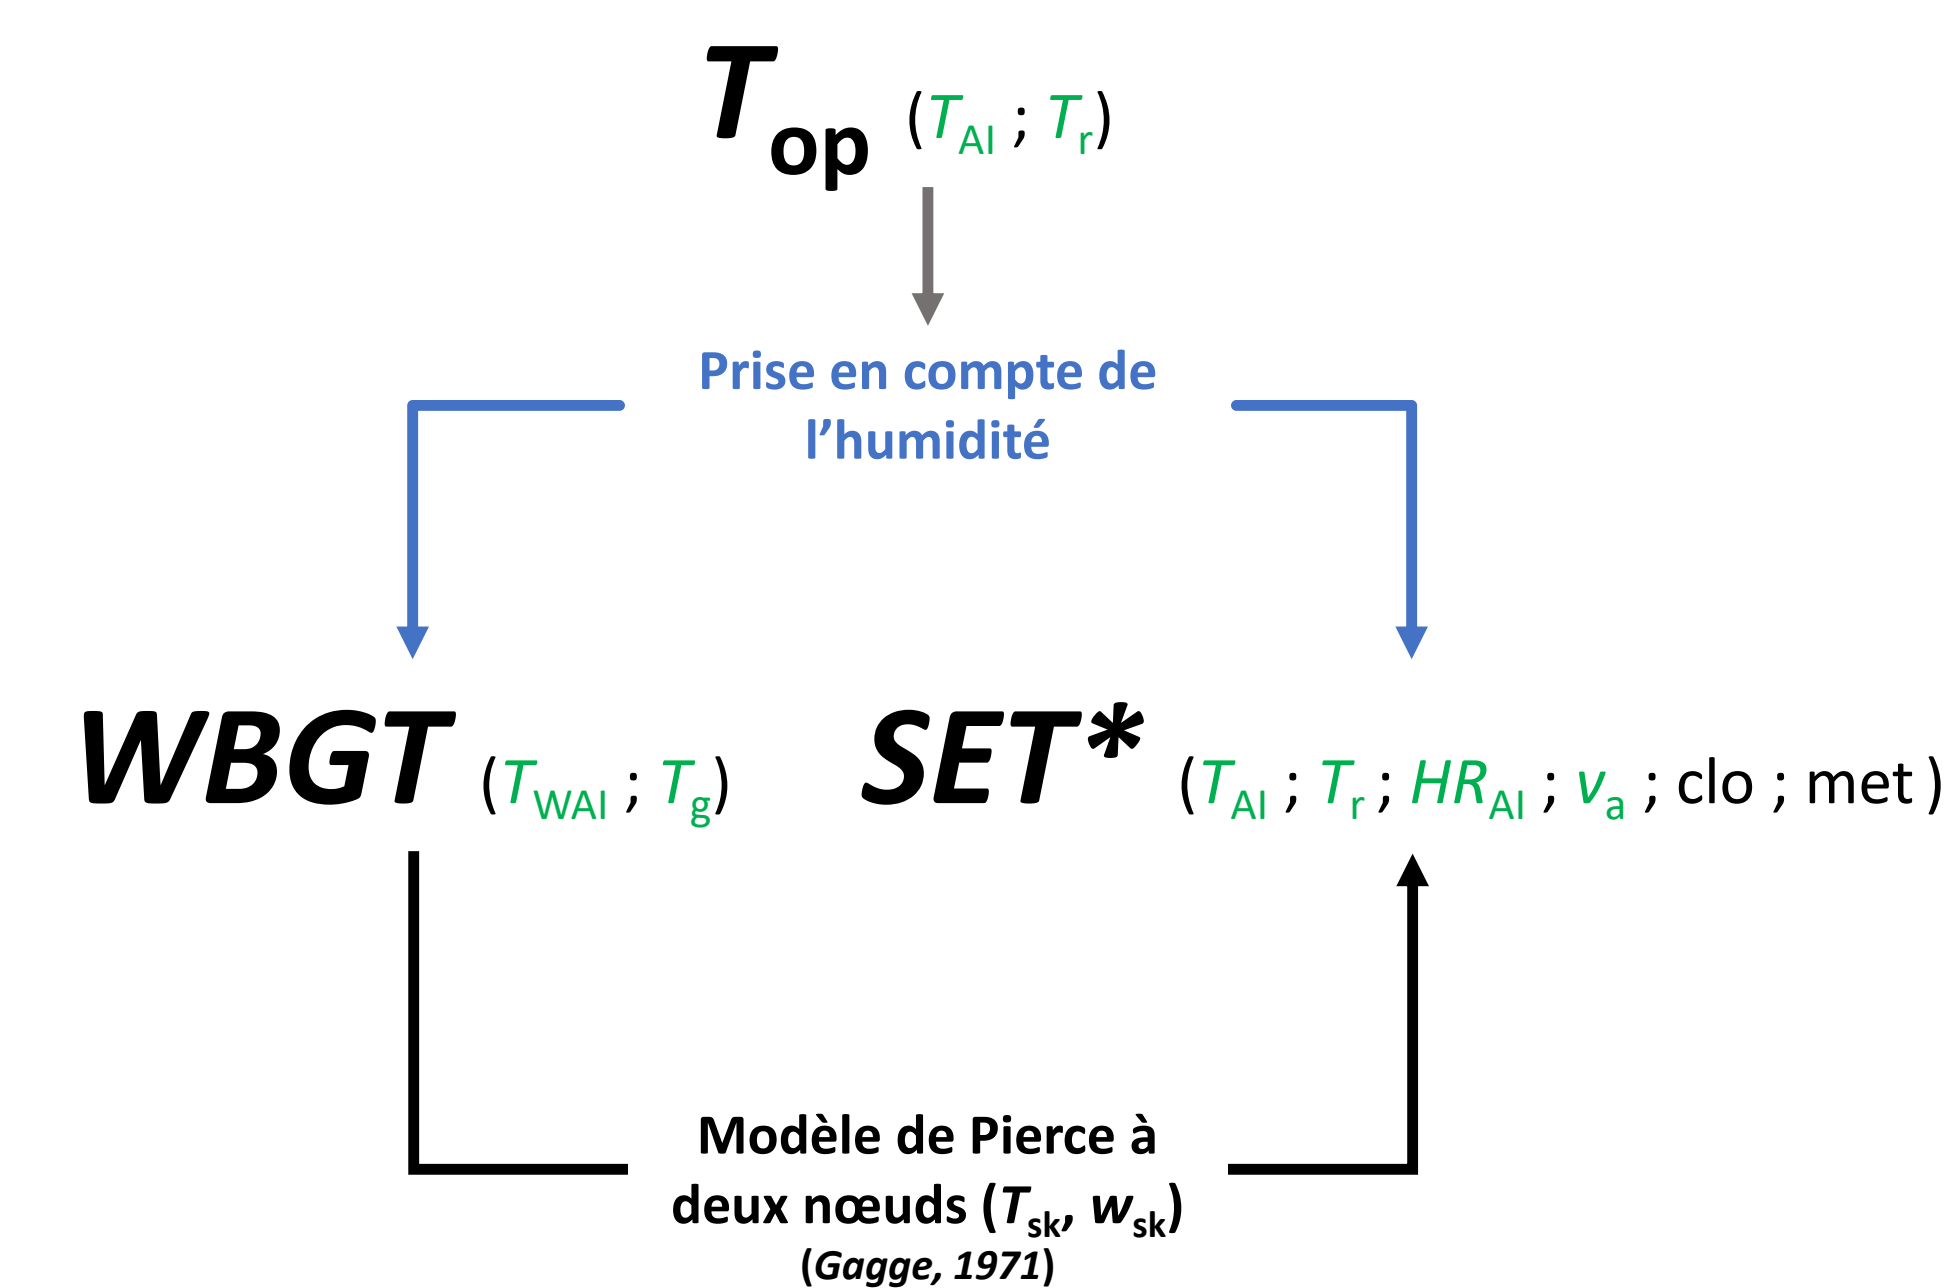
$T_{op}$ ($T_{AI}$ ; $T_r$)

Prise en compte de l'humidité

WBGT ($T_{WAI}$ ; $T_g$)

SET* ($T_{AI}$ ; $T_r$ ; $HR_{AI}$ ; $v_a$ ; clo ; met )

Modèle de Pierce à deux nœuds ($T_{sk}$, $w_{sk}$)
(Gagge, 1971)